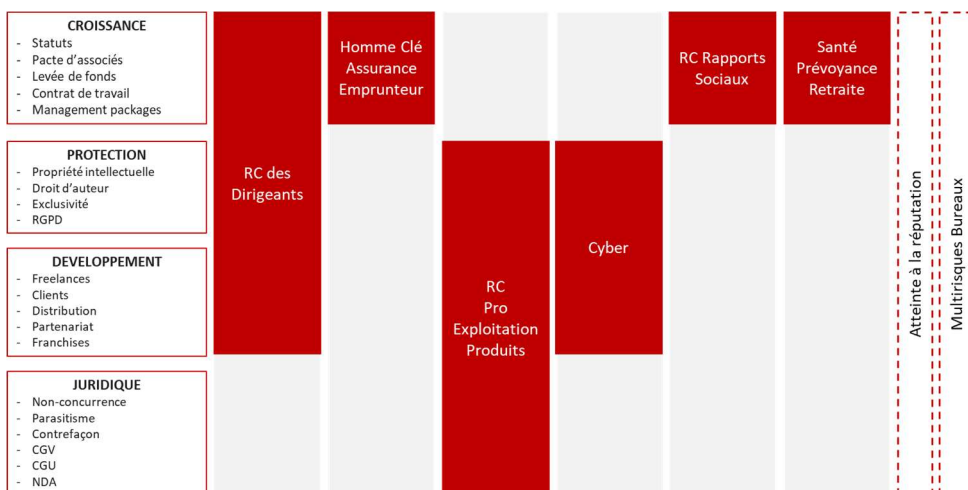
CROISSANCE
- Statuts
- Pacte d'associés
- Levée de fonds
- Contrat de travail
- Management packages

PROTECTION
- Propriété intellectuelle
- Droit d'auteur
- Exclusivité
- RGPD

DEVELOPPEMENT
- Freelances
- Clients
- Distribution
- Partenariat
- Franchises

JURIDIQUE
- Non-concurrence
- Parasitisme
- Contrefaçon
- CGV
- CGU
- NDA

RC des Dirigeants

Homme Clé Assurance Emprunteur

RC Pro Exploitation Produits

Cyber

RC Rapports Sociaux

Santé Prévoyance Retraite

Atteinte à la réputation

Multirisques Bureaux